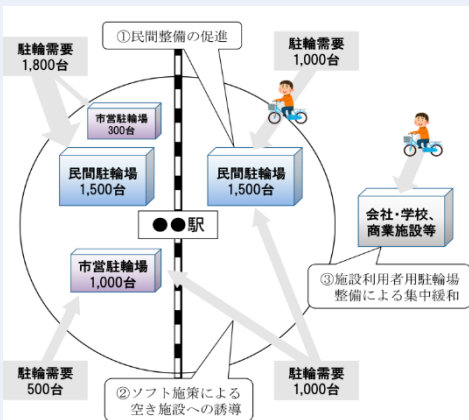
①民間整備の促進

駐輪需要
1,800台

駐輪需要
1,000台

市営駐輪場
300台

民間駐輪場
1,500台

民間駐輪場
1,500台

●●駅

会社･学校、
商業施設等

市営駐輪場
1,000台

③施設利用者用駐輪場
整備による集中緩和

駐輪需要
500台

②ソフト施策による
空き施設への誘導

駐輪需要
1,000台